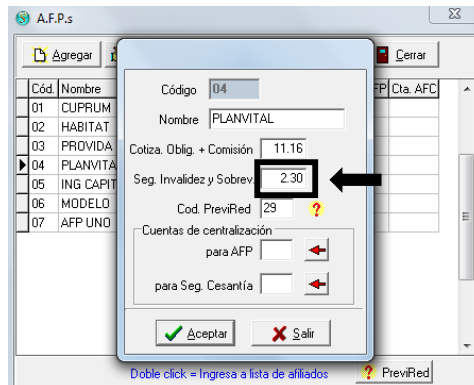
A.F.P.s

Agregar

Cerrar

| Cód. | Nombre |
|---|---|
| 01 | CUPRUM |
| 02 | HABITAT |
| 03 | PROVIDA |
| 04 | PLANVITA |
| 05 | ING CAPIT |
| 06 | MODELO |
| 07 | AFP UNO |

FP Cta. AFC

Código 04

Nombre PLANVITAL

Cotiza. Oblig. + Comisión 11.16

Seg. Invalidez y Sobrev. 2.30

Cod. PreviRed 29 ?

Cuentas de centralización

para AFP

para Seg. Cesantía

Aceptar

Salir

Doble click = Ingresa a lista de afiliados

? PreviRed